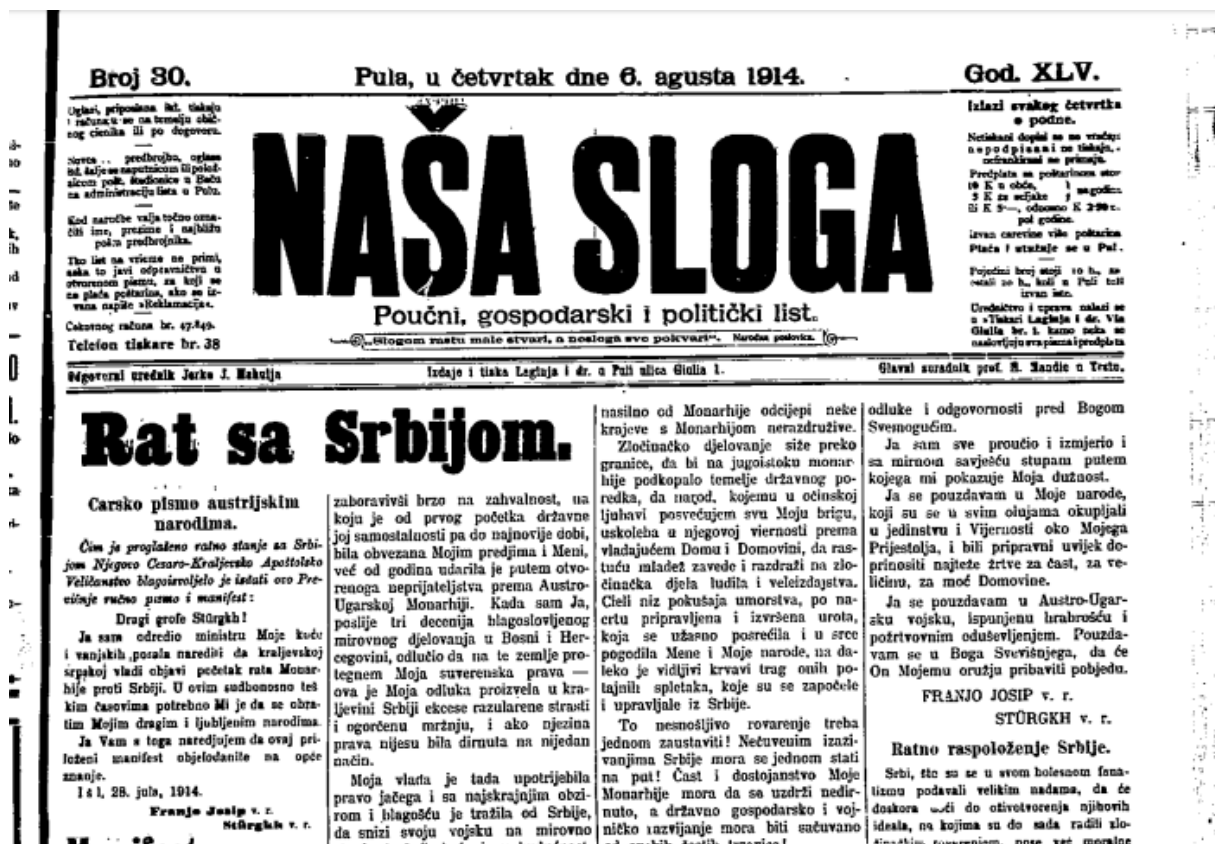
Broj 30.

Pula, u četvrtak dne 6. agusta 1914.

God. XLV.

Oglasi, priposlana itd. tiskaju i računaju se na temelju običnog cienika ili po dogovoru.

Novce, predbrojbe, oglase itd. šalje se najbolje ili poštanskom polt. štedionice u Beču na administraciju lista u Puli.

Kod naručbe valja točno označiti ime, prezime i najbliže pošte predbrojnika.

Tko list na vrieme ne primi, neka to javi odpravničtvu u otvorenom pismu, za koji se ne plaća poštarina, ako se izvana napiše »Reklamacija«.

Čekovnog računa br. 47.849.

Telefon tiskare br. 38

NAŠA SLOGA

Poučni, gospodarski i politički list.

„Slogom rastu male stvari, a nesloga sve pokvari". Narodna poslovica.

Izlazi svakog četvrtka u podne.

Netiskani dopisi se ne vraćaju; nepodpisani ne tiskaju, nefrankirani ne primaju.

Predplata sa poštarinom stoji 10 K u obće, 5 K za seljake na godinu, ili K 5—, odnosno K 2·50 za pol godine.

Izvan carevine više poštarina. Plaća i utužuje se u Puli.

Pojedini broj stoji 10 h., zaostali 20 h., kod u Puli 10 h izvan iste.

Uredničtvo i uprava nalazi se u »Tiskari Laginja i dr. Via Giulia br. 1. kamo neka se naslovljuju sva pisma i predplata

Odgovorni urednik Jerko J. Mahulja

Izdaje i tiska Laginja i dr. u Puli ulica Giulia 1.

Glavni suradnik prof. S. Sandić u Trstu.

Rat sa Srbijom.

Carsko pismo austrijskim narodima.

Čim je proglašeno ratno stanje sa Srbijom Njegovo Cesaro-Kraljevsko Apoštolsko Veličanstvo blagoizvoljelo je izdati ovo Previšnje ručno pismo i manifest:

Dragi grofe Stürgkh!

Ja sam odredio ministru Moje kuće i vanjskih posala narediti da kraljevskoj srpskoj vladi objavi početak rata Monarhije proti Srbiji. U ovim sudbonosno teš kim časovima potrebno Mi je da se obratim Mojim dragim i ljubljenim narodima.

Ja Vam s toga naredjujem da ovaj priloženi manifest objelodanite na opće znanje.

Išl, 28. jula, 1914.

Franjo Josip v. r.
Stürgkh v. r.

zaboravivši brzo na zahvalnost, na koju je od prvog početka državne joj samostalnosti pa do najnovije dobi, bila obvezana Mojim predjima i Meni, već od godina udarila je putem otvorenoga neprijateljstva prema Austro-Ugarskoj Monarhiji. Kada sam Ja, poslije tri decenija blagoslovljenog mirovnog djelovanja u Bosni i Hercegovini, odlučio da na te zemlje protegnem Moja suverenska prava — ova je Moja odluka proizvela u kraljevini Srbiji ekcese razularene strasti i ogorčenu mržnju, i ako njezina prava nijesu bila dirnuta na nijedan način.

Moja vlada je tada upotrijebila pravo jačega i sa najskrajnjim obzirom i blagošću je tražila od Srbije, da snizi svoju vojsku na mirovno

nasilno od Monarhije odcijepi neke krajeve s Monarhijom nerazdružive.

Zločinačko djelovanje siže preko granice, da bi na jugoistoku monarhije podkopalo temelje državnog poredka, da narod, kojemu u očinskoj ljubavi posvećujem svu Moju brigu, uskoleba u njegovoj viernosti prema vladajućem Domu i Domovini, da rastuću mladež zavede i razdraži na zločinačka djela ludila i veleizdajstva. Cieli niz pokušaja umorstva, po nacrtu pripravljena i izvršena urota, koja se užasno posrećila i u srce pogodila Mene i Moje narode, na daleko je vidljivi krvavi trag onih potajnih spletaka, koje su se započele i upravljale iz Srbije.

To nesnošljivo rovarenje treba jednom zaustaviti! Nečuvenim izazivanjima Srbije mora se jednom stati na put! Čast i dostojanstvo Moje Monarhije mora da sa uzdrži nedirnuto, a državno gospodarsko i vojničko razvijanje mora biti sačuvano

odluke i odgovornosti pred Bogom Svemogućim.

Ja sam sve proučio i izmjerio i sa mirnom savješću stupam putem kojega mi pokazuje Moja dužnost.

Ja se pouzdavam u Moje narode, koji su se u svim olujama okupljali u jedinstvu i Vijernosti oko Mojega Prijestolja, i bili pripravni uvijek doprinositi najteže žrtve za čast, za veličinu, za moć Domovine.

Ja se pouzdavam u Austro-Ugarsku vojsku, ispunjenu hrabrošću i požrtvovnim oduševljenjem. Pouzdavam se u Boga Svevišnjega, da će On Mojemu oružju pribaviti pobjedu.

FRANJO JOSIP v. r.
STÜRGKH v. r.

Ratno raspoloženje Srbije.

Srbi, što su se u svom bolesnom fanatizmu podavali velikim nadama, da će doskora doći do ostvarenja njihovih ideala, na kojima su do sada radili zločinačkim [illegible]